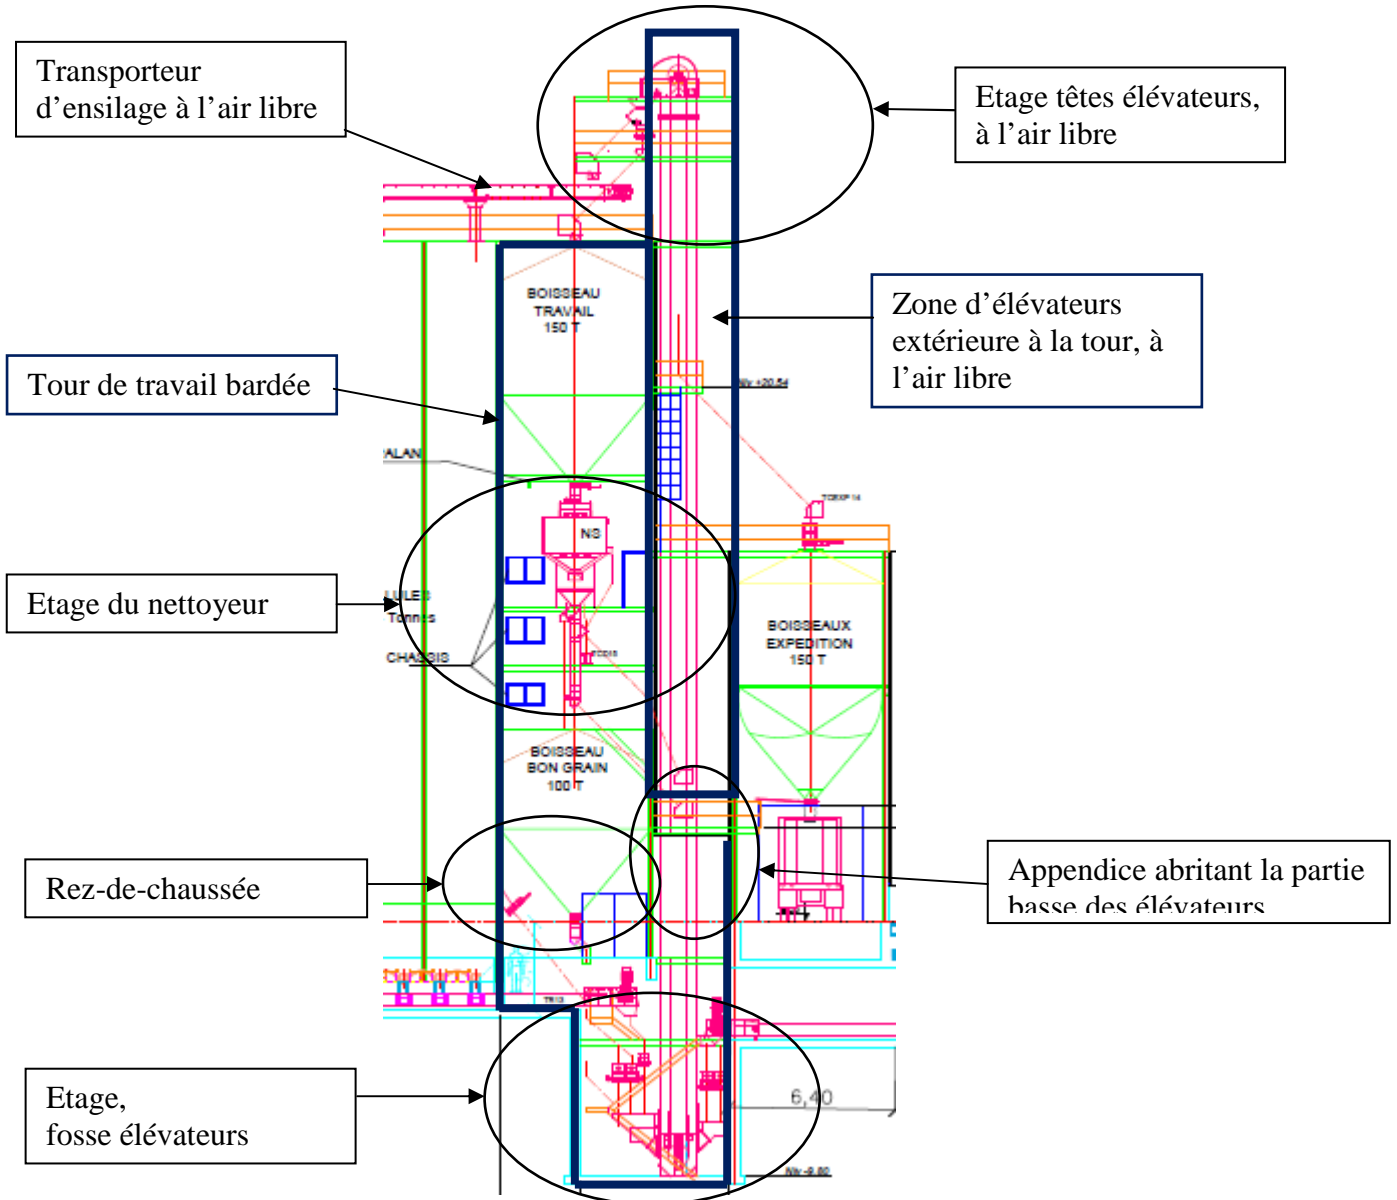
Transporteur d’ensilage à l’air libre

Etage têtes élévateurs, à l’air libre

BOISSEAU TRAVAIL 150 T

Zone d’élévateurs extérieure à la tour, à l’air libre

Tour de travail bardée

Niv +20,54

PALAN

TCEXP 14

NS

Etage du nettoyeur

Tonnes

CHASSIS

BOISSEAUX EXPEDITION 150 T

BOISSEAU BON GRAIN 100 T

Rez-de-chaussée

Appendice abritant la partie basse des élévateurs

TR13

Etage, fosse élévateurs

6,40

Niv -9,80